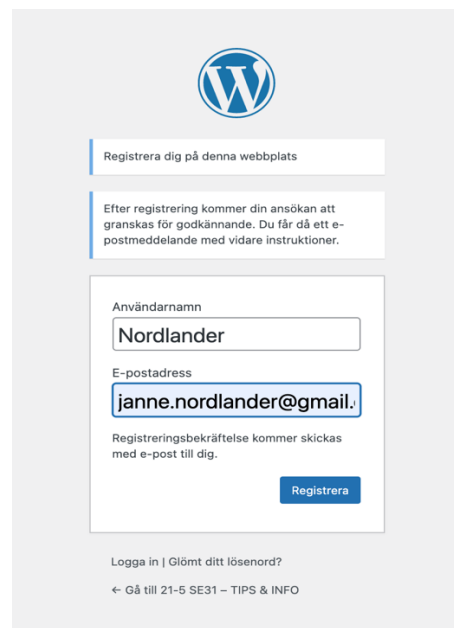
Registrera dig på denna webbplats

Efter registrering kommer din ansökan att granskas för godkännande. Du får då ett e-postmeddelande med vidare instruktioner.

Användarnamn

Nordlander

E-postadress

janne.nordlander@gmail.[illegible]

Registreringsbekräftelse kommer skickas med e-post till dig.

Registrera

Logga in | Glömt ditt lösenord?

← Gå till 21-5 SE31 – TIPS & INFO